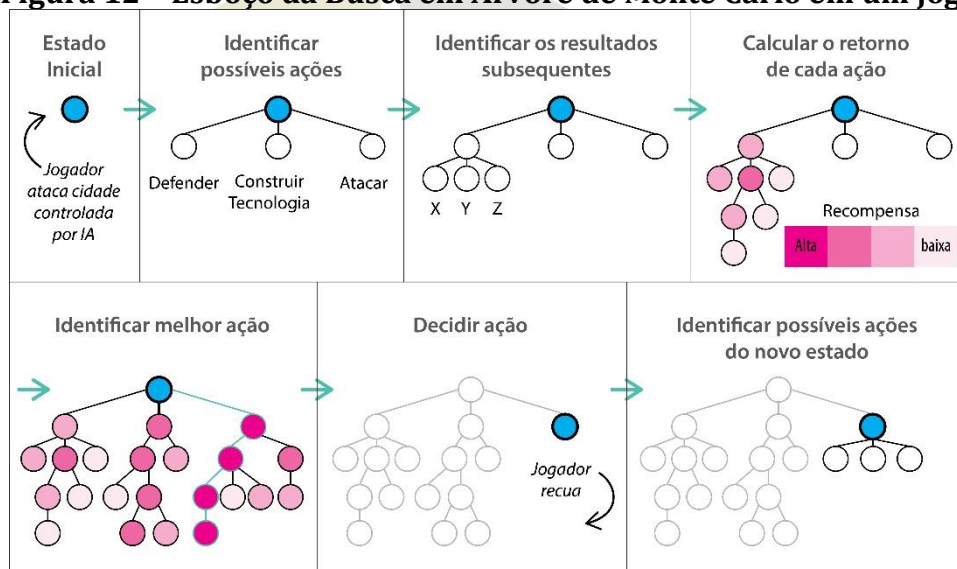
Figura 12 – Esboço da Busca em Árvore de Monte Carlo em um jog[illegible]

Estado Inicial

Jogador ataca cidade controlada por IA

Identificar possíveis ações

Defender Construir Tecnologia Atacar

Identificar os resultados subsequentes

X Y Z

Calcular o retorno de cada ação

Recompensa

Alta baixa

Identificar melhor ação

Decidir ação

Jogador recua

Identificar possíveis ações do novo estado